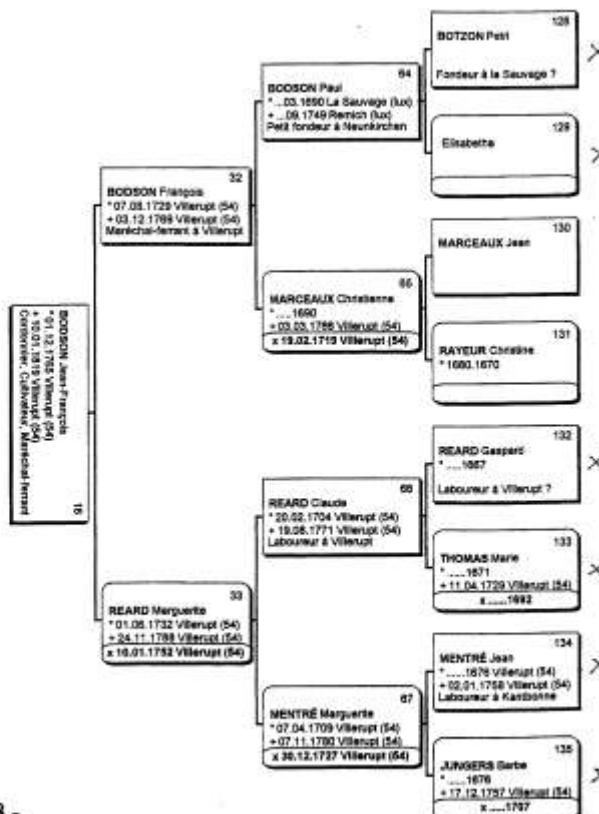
16
BODSON Jean-François
* 01.12.1765 Villerupt (54)
+ 10.01.1818 Villerupt (54)
Cordonnier, Cultivateur, Maréchal-ferrant

32
BODSON François
* 07.08.1729 Villerupt (54)
+ 03.12.1769 Villerupt (54)
Maréchal-ferrant à Villerupt

64
BODSON Paul
* ...03.1690 La Sauvage (lux)
+ ...09.1749 Remich (lux)
Petit fondeur à Neunkirchen

128
BOTZON Petit
Fondeur à la Sauvage ?

129
Elisabethe

65
MARCEAUX Christienne
* ....1690
+ 03.03.1766 Villerupt (54)
x 19.02.1719 Villerupt (54)

130
MARCEAUX Jean

131
RAYEUR Christine
* 1660.1670

33
REARD Marguerite
* 01.06.1732 Villerupt (54)
+ 24.11.1788 Villerupt (54)
x 16.01.1752 Villerupt (54)

66
REARD Claude
* 20.02.1704 Villerupt (54)
+ 19.06.1771 Villerupt (54)
Laboureur à Villerupt

132
REARD Gaspard
* ....1667
Laboureur à Villerupt ?

133
THOMAS Marie
* ....1671
+ 11.04.1729 Villerupt (54)
x ....1692

67
MENTRÉ Marguerite
* 07.04.1709 Villerupt (54)
+ 07.11.1780 Villerupt (54)
x 30.12.1727 Villerupt (54)

134
MENTRÉ Jean
* ....1676 Villerupt (54)
+ 02.01.1758 Villerupt (54)
Laboureur à Kanfionne

135
JUNGERS Barbe
* ....1676
+ 17.12.1757 Villerupt (54)
x ....1707